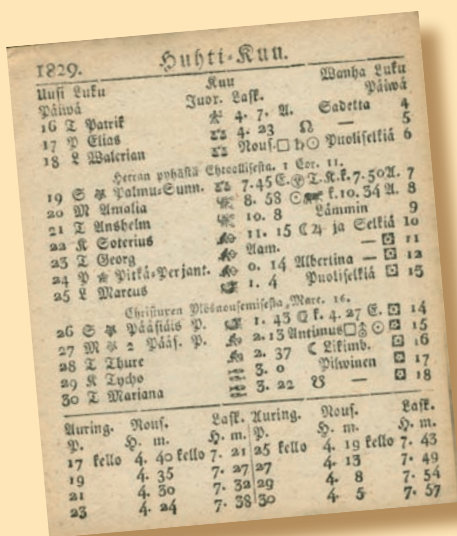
1829. Huhti-Kuu.

Uusi Luku Päiwä | Kuu Juor. Lask. | Wanha Luku Päiwä
16 T Patrik | 4. 7. A. Sadetta | 4
17 P Elias | 4. 23 ☊ — | 5
18 L Walerian | Nous. □ ♄ ☉ Puolisellkiä | 6

Herran ylösnousemisesta. 1 Cor. 11.

19 S ✠ Palmu-Sunn. | 7. 45 E. ☉ T. K. k. 7. 50 A. | 7
20 M Amalia | 8. 58 ☉ ♂ k. 10. 54 A. | 8
21 T Anshelm | 10. 8 Lämmin | 9
22 K Soterius | 11. 15 ☾ ♂ ja Selkiä | 10
23 T Georg | Aam. — □ | 11
24 P ✠ Pitkä-Perjant. | 0. 14 Albertina — □ | 12
25 L Marcus | 1. 4 Puolisellkiä □ | 13

Christuxen Ylösnousemisesta, Marc. 16.

26 S ✠ Pääsiäis P. | 1. 43 ☾ k. 4. 27 E. □ | 14
27 M ✠ 2 Pääs. P. | 2. 13 Antinus □ ☉ □ | 15
28 T Thure | 2. 37 ☾ Likimb. □ | 16
29 K Tycho | 3. 0 Pilwinen □ | 17
30 T Mariana | 3. 22 ☋ — □ | 18

| Auring. P. | Nous. H. m. | Lask. H. m. | Auring. P. | Nous. H. m. | Lask. H. m. |
|---|---|---|---|---|---|
| 17 kello | 4. 40 kello | 7. 21 | 25 kello | 4. 19 kello | 7. 43 |
| 19 | 4. 35 | 7. 27 | 27 | 4. 13 | 7. 49 |
| 21 | 4. 30 | 7. 32 | 29 | 4. 8 | 7. 54 |
| 23 | 4. 24 | 7. 38 | 30 | 4. 5 | 7. 57 |